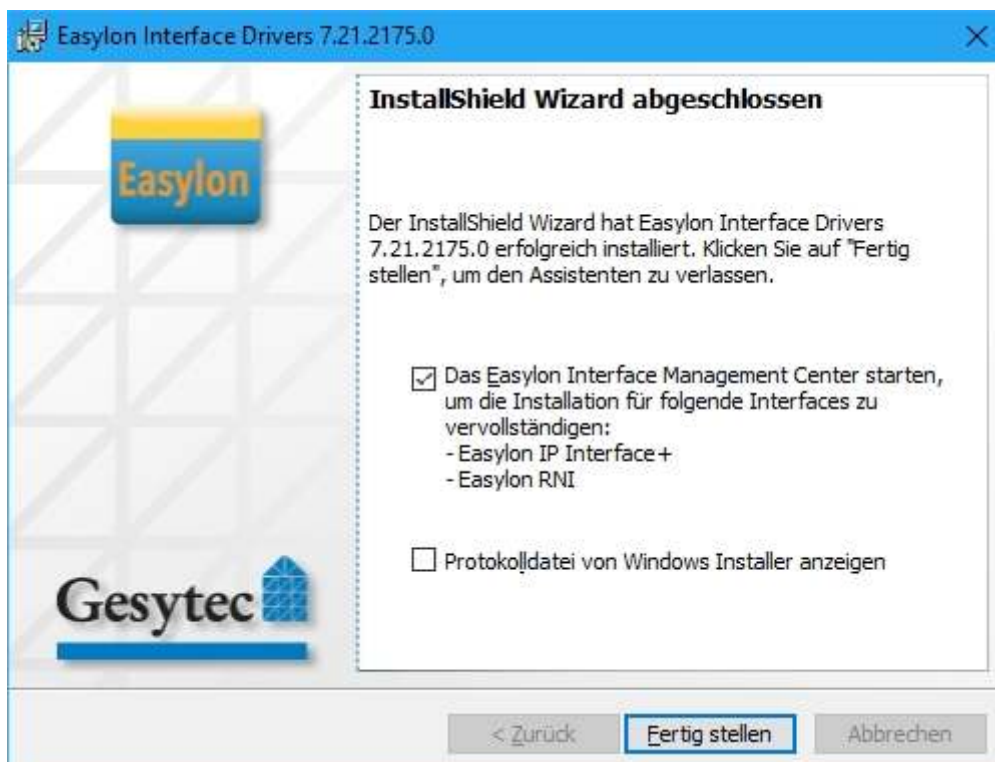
Easylon Interface Drivers 7.21.2175.0

×

Easylon

InstallShield Wizard abgeschlossen

Der InstallShield Wizard hat Easylon Interface Drivers 7.21.2175.0 erfolgreich installiert. Klicken Sie auf "Fertig stellen", um den Assistenten zu verlassen.

☑ Das Easylon Interface Management Center starten, um die Installation für folgende Interfaces zu vervollständigen:
- Easylon IP Interface+
- Easylon RNI

☐ Protokolldatei von Windows Installer anzeigen

Gesytec

< Zurück

Fertig stellen

Abbrechen